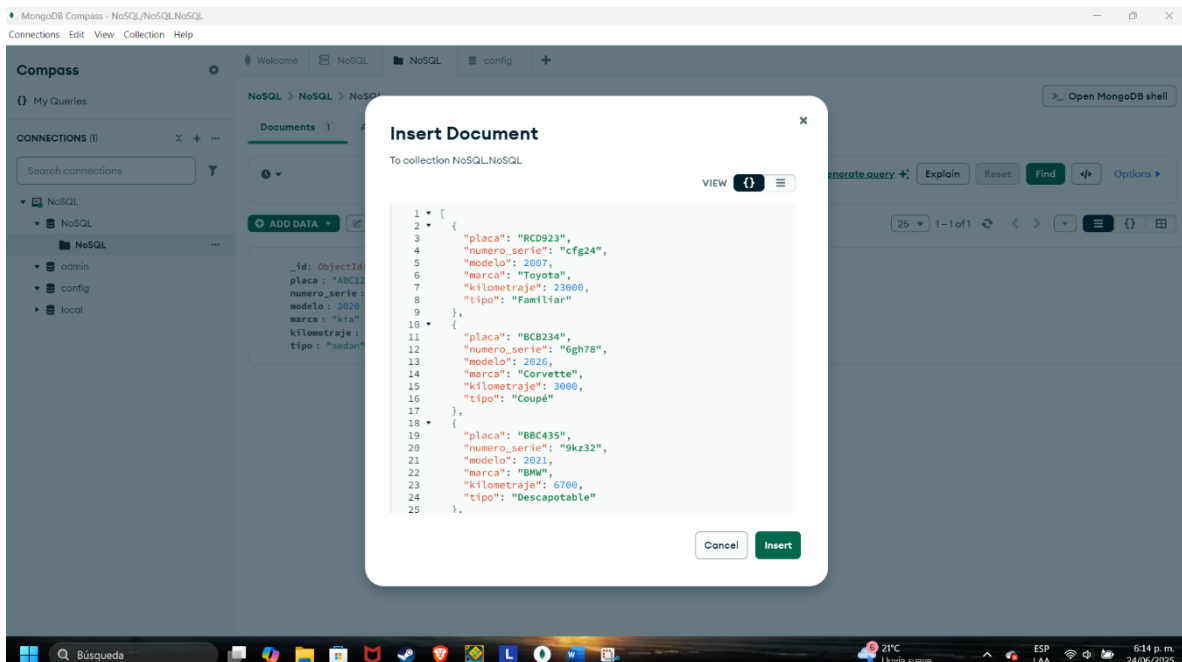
MongoDB Compass - NoSQL/NoSQL.NoSQL

Connections Edit View Collection Help

Compass

{} My Queries

CONNECTIONS (1)

Search connections

NoSQL
NoSQL
NoSQL
admin
config
local

Welcome NoSQL NoSQL config +

NoSQL > NoSQL > NoS

Documents 1

ADD DATA

_id: ObjectId
placa: "ABC12
numero_serie:
modelo: 2020
marca: "kia"
kilometraje:
tipo: "sedan"

>_ Open MongoDB shell

enerate query Explain Reset Find Options

25 1 – 1 of 1

Insert Document

To collection NoSQL.NoSQL

VIEW {}

1 [
2 {
3 "placa": "RCD923",
4 "numero_serie": "cfg24",
5 "modelo": 2007,
6 "marca": "Toyota",
7 "kilometraje": 23000,
8 "tipo": "Familiar"
9 },
10 {
11 "placa": "BCB234",
12 "numero_serie": "6gh78",
13 "modelo": 2026,
14 "marca": "Corvette",
15 "kilometraje": 3000,
16 "tipo": "Coupé"
17 },
18 {
19 "placa": "BBC435",
20 "numero_serie": "9kz32",
21 "modelo": 2021,
22 "marca": "BMW",
23 "kilometraje": 6700,
24 "tipo": "Descapotable"
25 },

Cancel Insert

Búsqueda

21°C Lluvia suave

ESP LAA

6:14 p. m. 24/06/2025